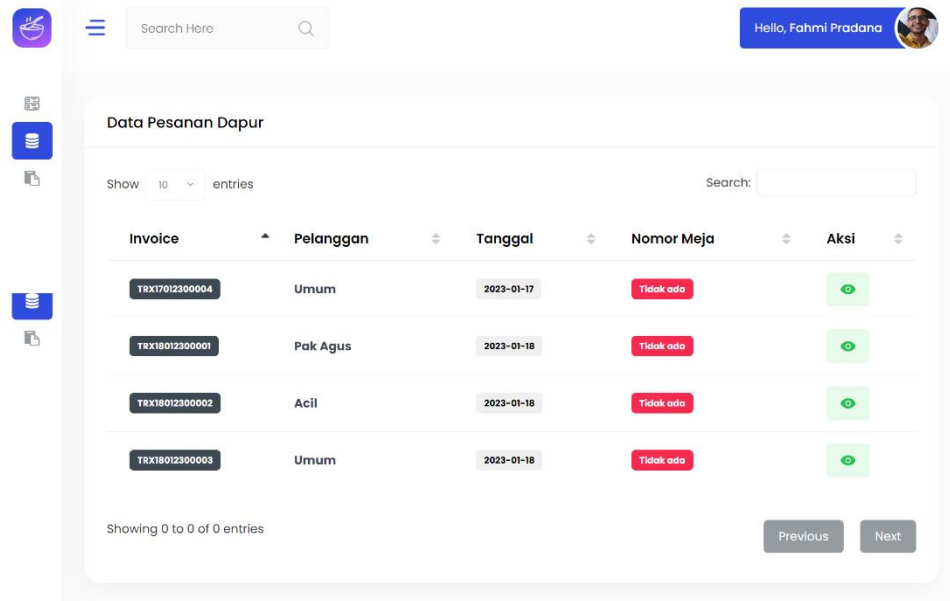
Search Here

Hello, Fahmi Pradana

Data Pesanan Dapur

Show 10 entries

Search:

| Invoice | Pelanggan | Tanggal | Nomor Meja | Aksi |
|---|---|---|---|---|
| TRX17012300004 | Umum | 2023-01-17 | Tidak ada | |
| TRX18012300001 | Pak Agus | 2023-01-18 | Tidak ada | |
| TRX18012300002 | Acil | 2023-01-18 | Tidak ada | |
| TRX18012300003 | Umum | 2023-01-18 | Tidak ada | |

Showing 0 to 0 of 0 entries

Previous Next